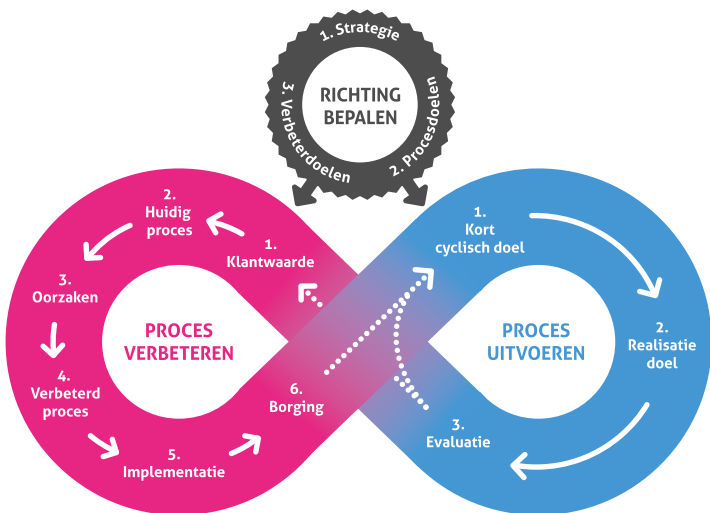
1. Strategie
2. Procesdoelen
3. Verbeterdoelen

RICHTING BEPALEN

2. Huidig proces

1. Klantwaarde

3. Oorzaken

PROCES VERBETEREN

4. Verbeterd proces

6. Borging

5. Implementatie

1. Kort cyclisch doel

PROCES UITVOEREN

2. Realisatie doel

3. Evaluatie